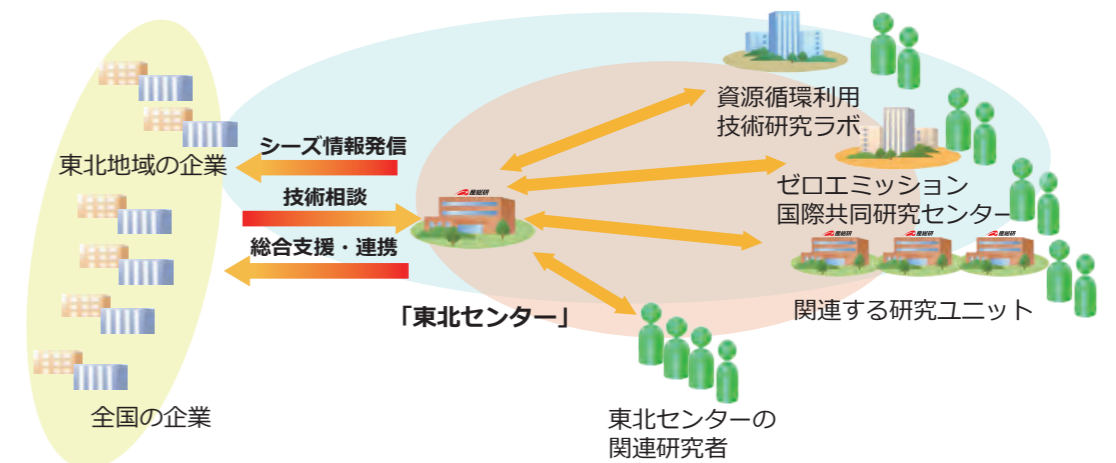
東北地域の企業

全国の企業

シーズ情報発信

技術相談

総合支援・連携

産総研

「東北センター」

資源循環利用
技術研究ラボ

ゼロエミッション
国際共同研究センター

産総研 産総研 産総研

関連する研究ユニット

東北センターの
関連研究者